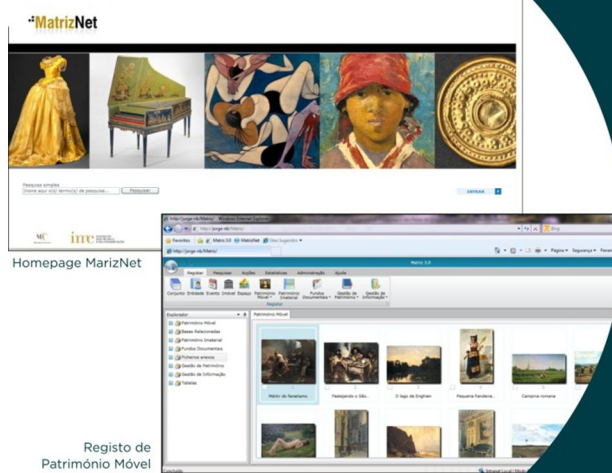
MatrizNet

Pesquisa simples
Insira aqui o(s) termo(s) de pesquisa...
Pesquisar

ENTRAR

MC
imc

Homepage MatrizNet

http://jorge-nb/Matriz/ - Windows Internet Explorer
http://jorge-nb/Matriz/
Favorites
Matriz 3.0
MatrizNet
Sites Sugeridos
http://jorge-nb/Matriz/
Página
Segurança
Ferramentas

Matriz 3.0

Registar
Pesquisar
Acções
Estatísticas
Administração
Ajuda

Conjunto
Entidade
Evento
Imóvel
Espaço
Património Móvel
Património Imaterial
Fundos Documentais
Gestão de Património
Gestão de Informação
Registar

Explorador
Património Móvel
Bases Relacionadas
Património Imaterial
Fundos Documentais
Ficheiros anexos
Gestão de Património
Gestão de Informação
Tabelas

Património Móvel

Mártir do Paraíso...
Pastejando o Gão...
O lago de Enghien
Pequena Fandeira...
Campina romana

Concluído
Internet Local

Registo de Património Móvel